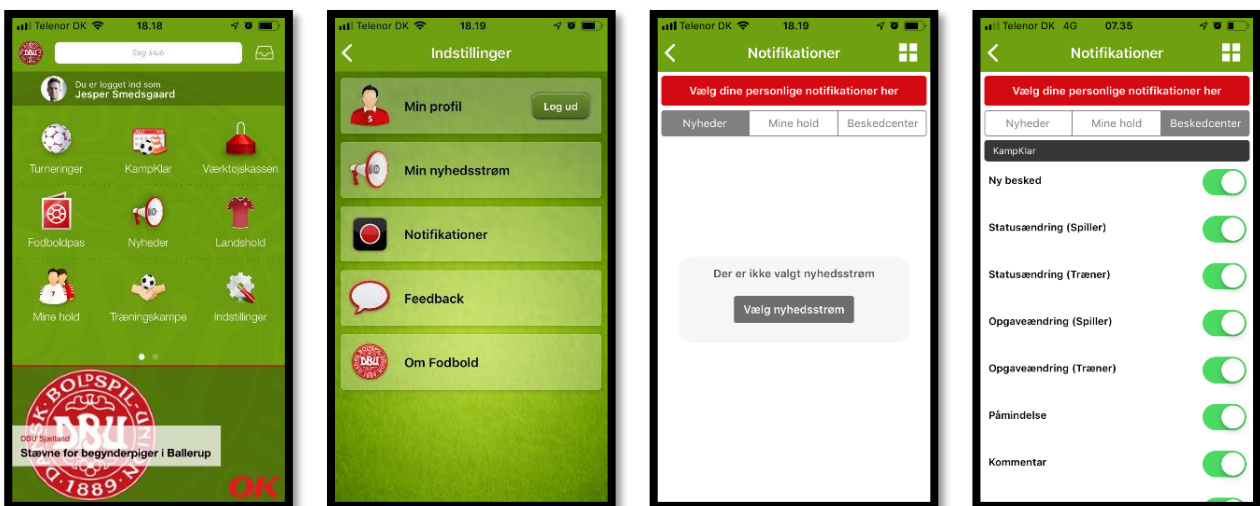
Telenor DK 18.18

Søg klub

Du er logget ind som
Jesper Smedsgaard

Turneringer
KampKlar
Værktøjskassen
Fodboldpas
Nyheder
Landshold
Mine hold
Træningskampe
Indstillinger

DANSK BOLDSPIL-UNION
DBU
1889

DBU Sjælland
Stævne for begynderpiger i Ballerup

OK

Telenor DK 18.19

Indstillinger

Min profil
Log ud
Min nyhedsstrøm
Notifikationer
Feedback
Om Fodbold

Telenor DK 18.19

Notifikationer

Vælg dine personlige notifikationer her

Nyheder | Mine hold | Beskedcenter

Der er ikke valgt nyhedsstrøm
Vælg nyhedsstrøm

Telenor DK 4G 07.35

Notifikationer

Vælg dine personlige notifikationer her

Nyheder | Mine hold | Beskedcenter

KampKlar
Ny besked
Statusændring (Spiller)
Statusændring (Træner)
Opgaveændring (Spiller)
Opgaveændring (Træner)
Påmindelse
Kommentar